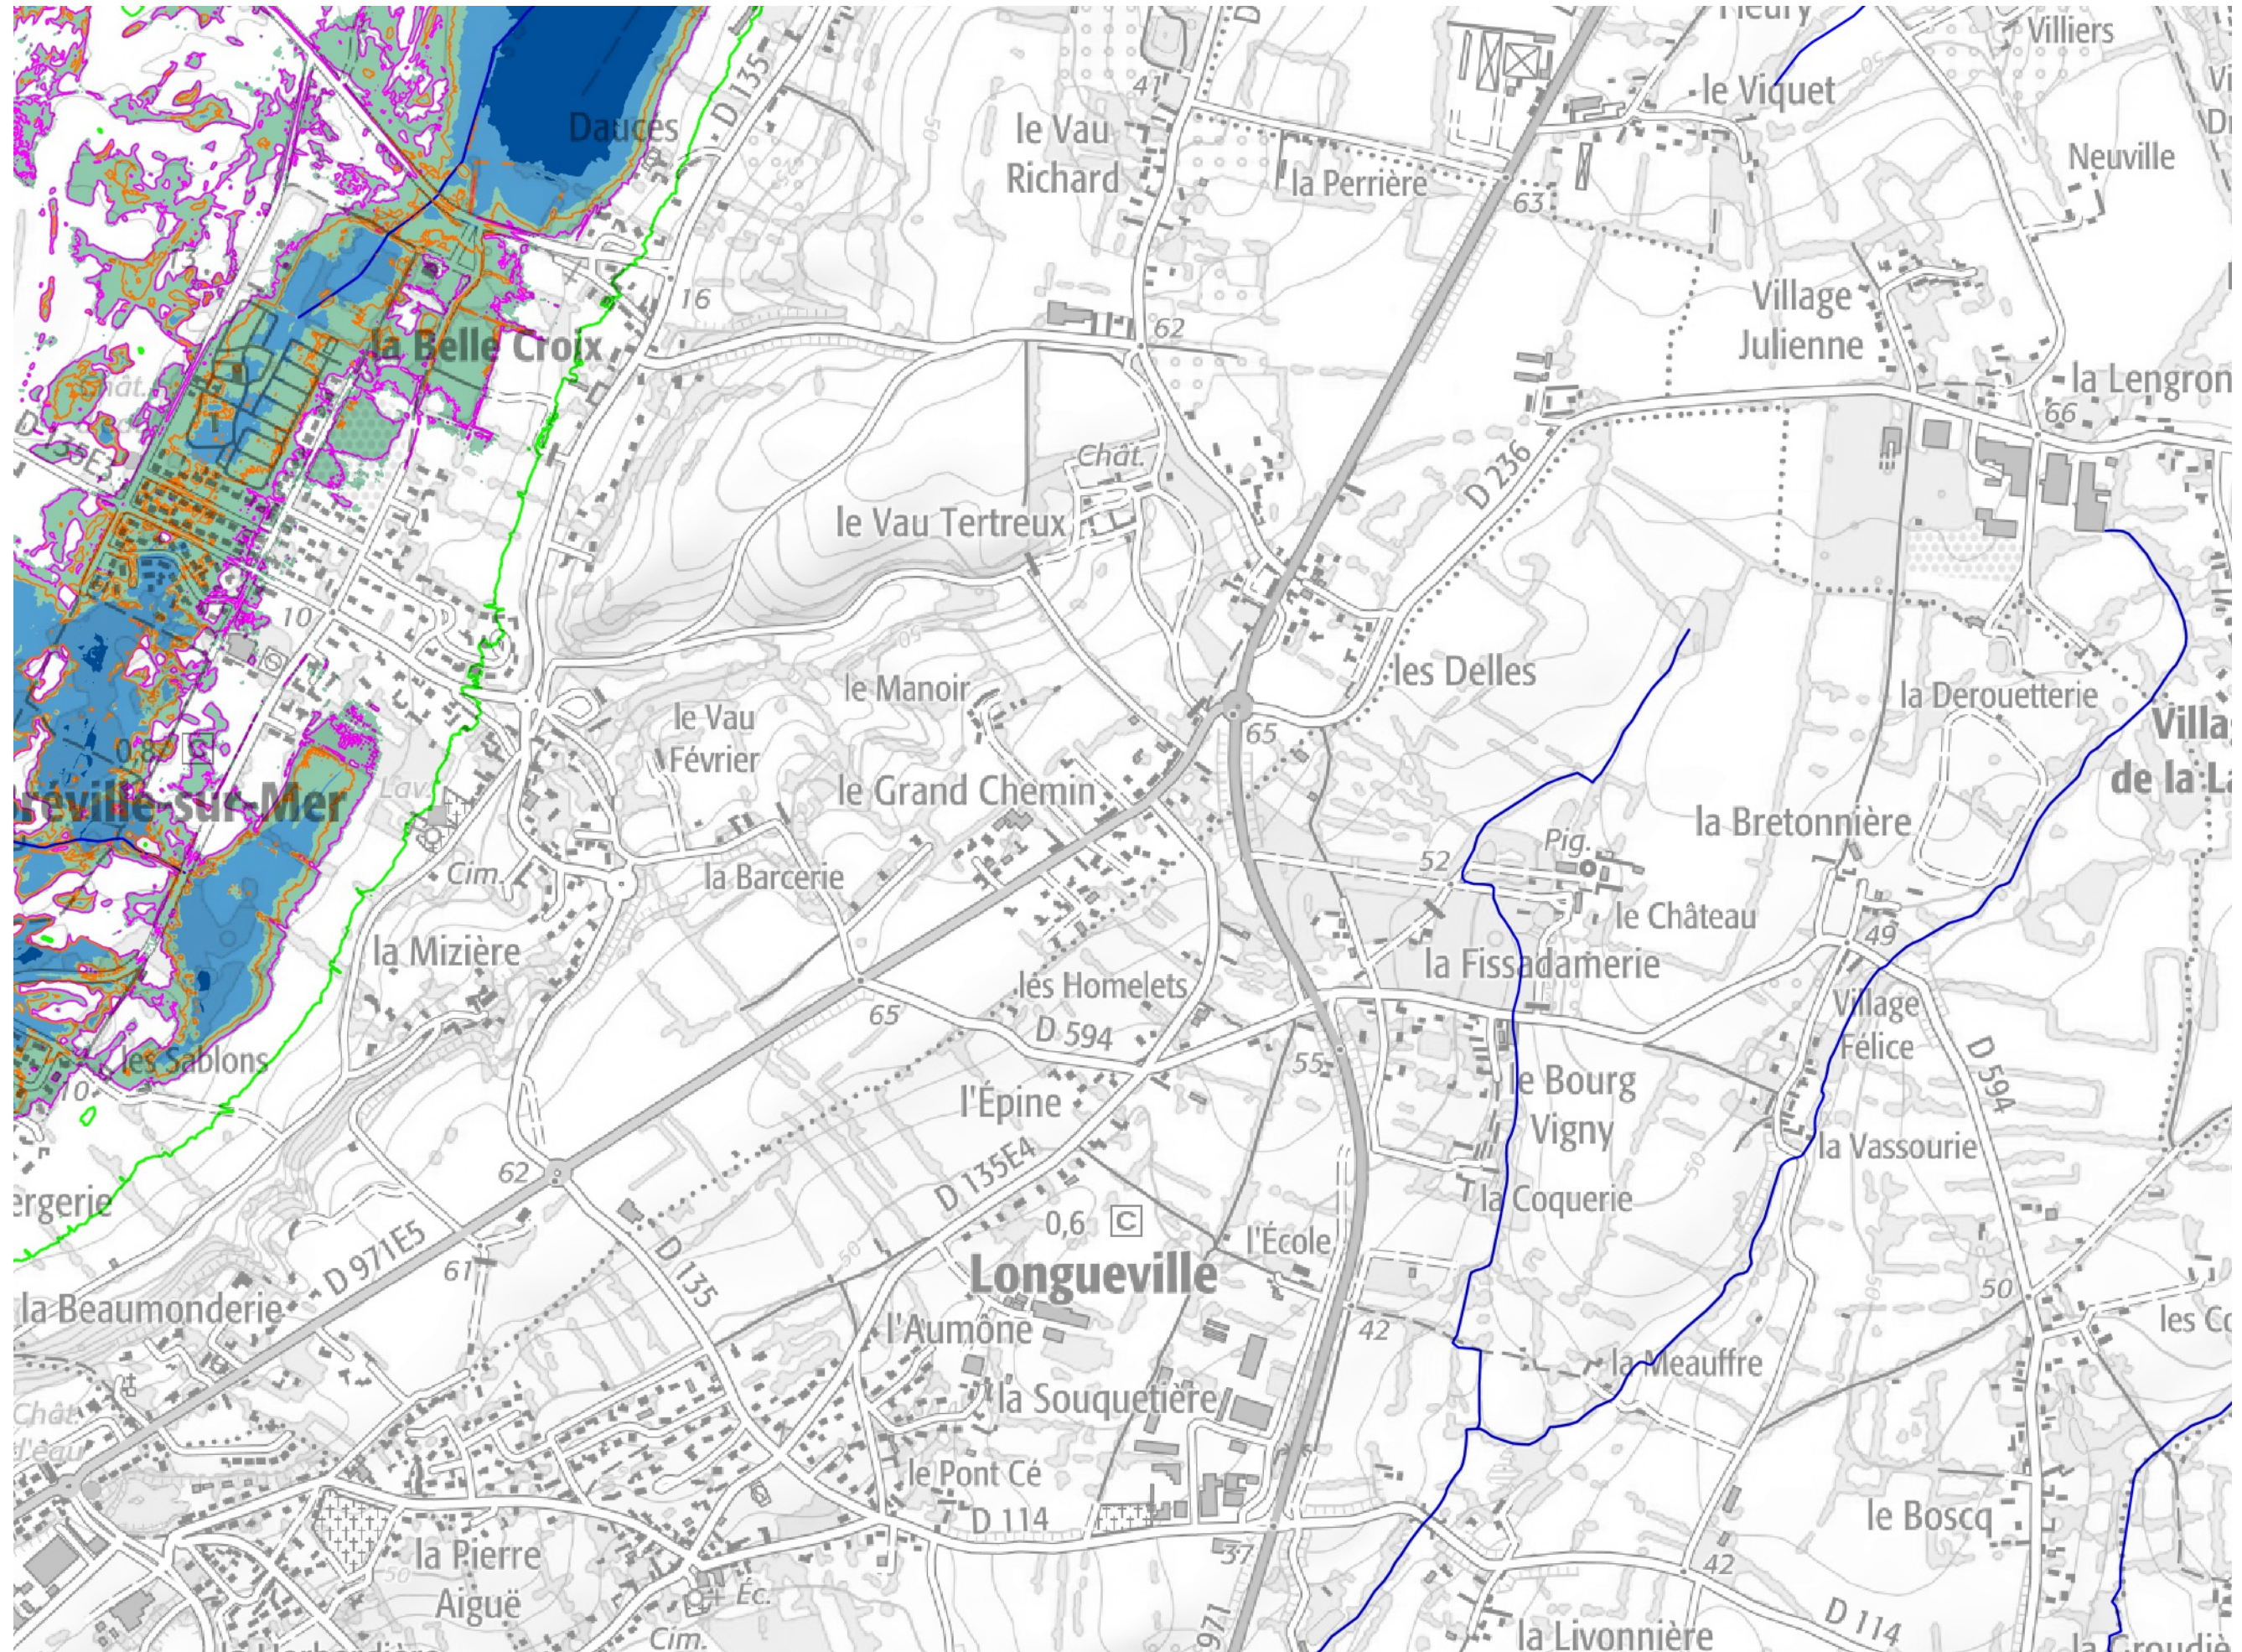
Dauces
D 135
le Vau Richard
41
la Perrière
63
Fleury
le Viquet
Villiers
Neuville
16
la Belle Croix
62
Village Julienne
la Lengron
66
Chât.
le Vau Tertreux
D 236
10
les Delles
la Derouetterie
le Manoir
le Vau Février
65
0,8
éville-sur-Mer
le Grand Chemin
la Bretonnière
Cim.
la Barcerie
Pig.
52
le Château
la Mizière
la Fissadamerie
49
les Homelets
Village Félice
65
D 594
D 594
les Sablons
55
le Bourg Vigny
l'Épine
10
la Vassourie
62
D 135E4
la Coquerie
ergerie
0,6
l'École
D 971E5
D 135
61
Longueville
50
la Beaumonderie
l'Aumône
42
les C
la Meauffre
la Souquetière
Chât. d'eau
le Pont Cé
D 114
le Boscq
la Pierre Aiguë
37
42
Éc.
D 114
Cim.
971
la Livonnière
de la L
Villa